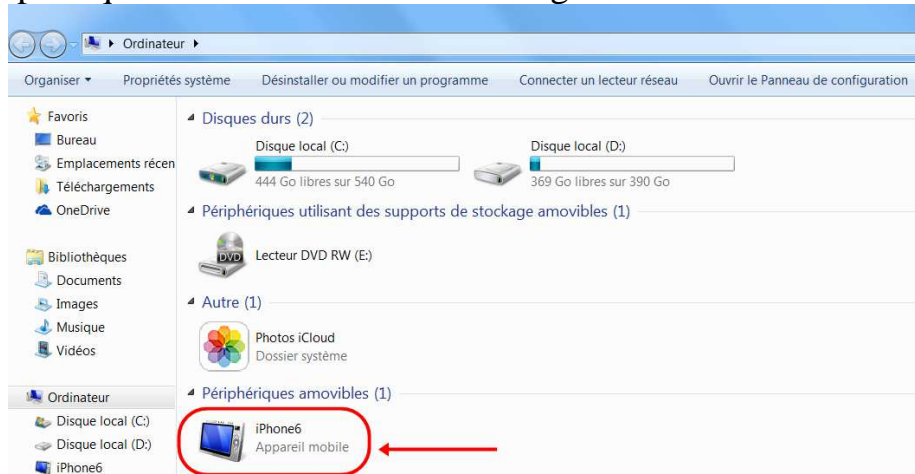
Ordinateur ▸

Organiser ▾ Propriétés système Désinstaller ou modifier un programme Connecter un lecteur réseau Ouvrir le Panneau de configuration

Favoris
Bureau
Emplacements récen
Téléchargements
OneDrive

Bibliothèques
Documents
Images
Musique
Vidéos

Ordinateur
Disque local (C:)
Disque local (D:)
iPhone6

Disques durs (2)

Disque local (C:)
444 Go libres sur 540 Go

Disque local (D:)
369 Go libres sur 390 Go

Périphériques utilisant des supports de stockage amovibles (1)

DVD
Lecteur DVD RW (E:)

Autre (1)

Photos iCloud
Dossier système

Périphériques amovibles (1)

iPhone6
Appareil mobile